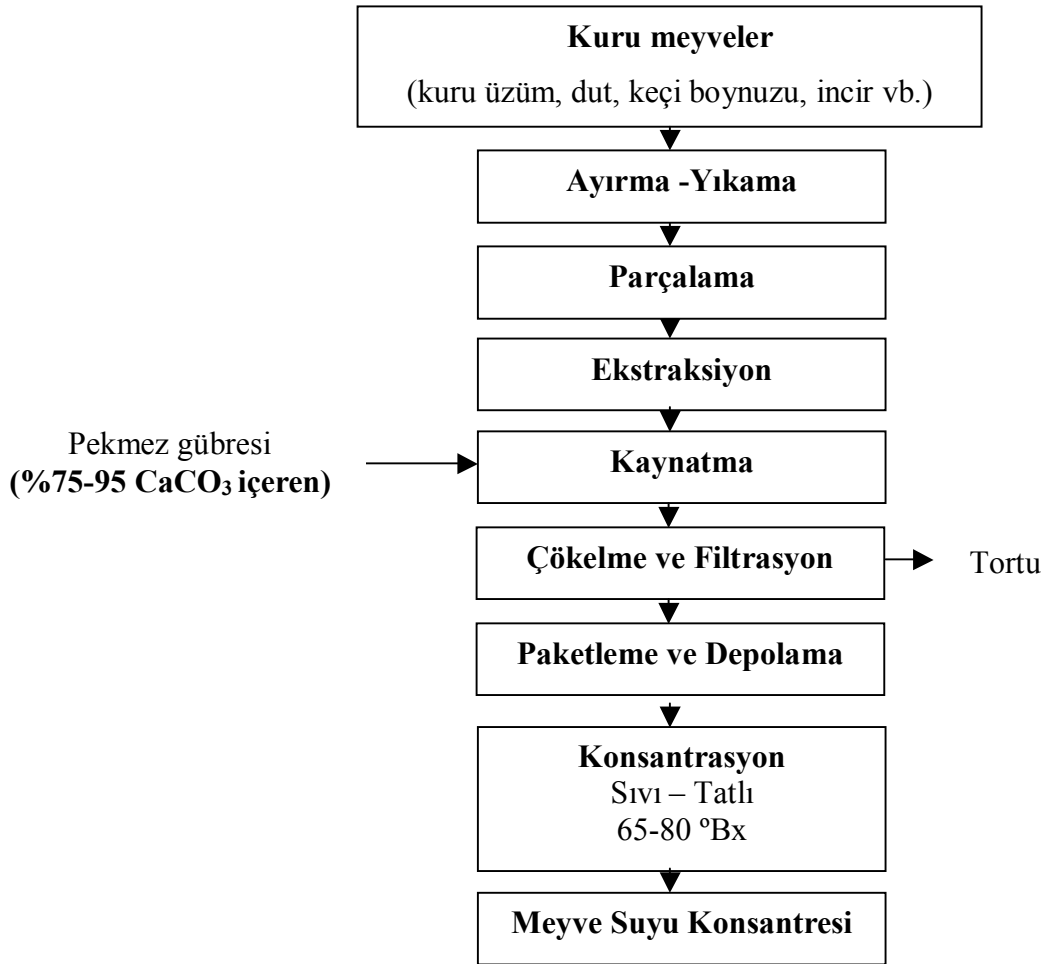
**Kuru meyveler**
(kuru üzüm, dut, keçi boynuzu, incir vb.)

**Ayırma -Yıkama**

**Parçalama**

**Ekstraksiyon**

Pekmez gübresi
**(%75-95 $CaCO_3$ içeren)**

**Kaynatma**

**Çökelme ve Filtrasyon**

Tortu

**Paketleme ve Depolama**

**Konsantrasyon**
Sıvı – Tatlı
65-80 ºBx

**Meyve Suyu Konsantresi**